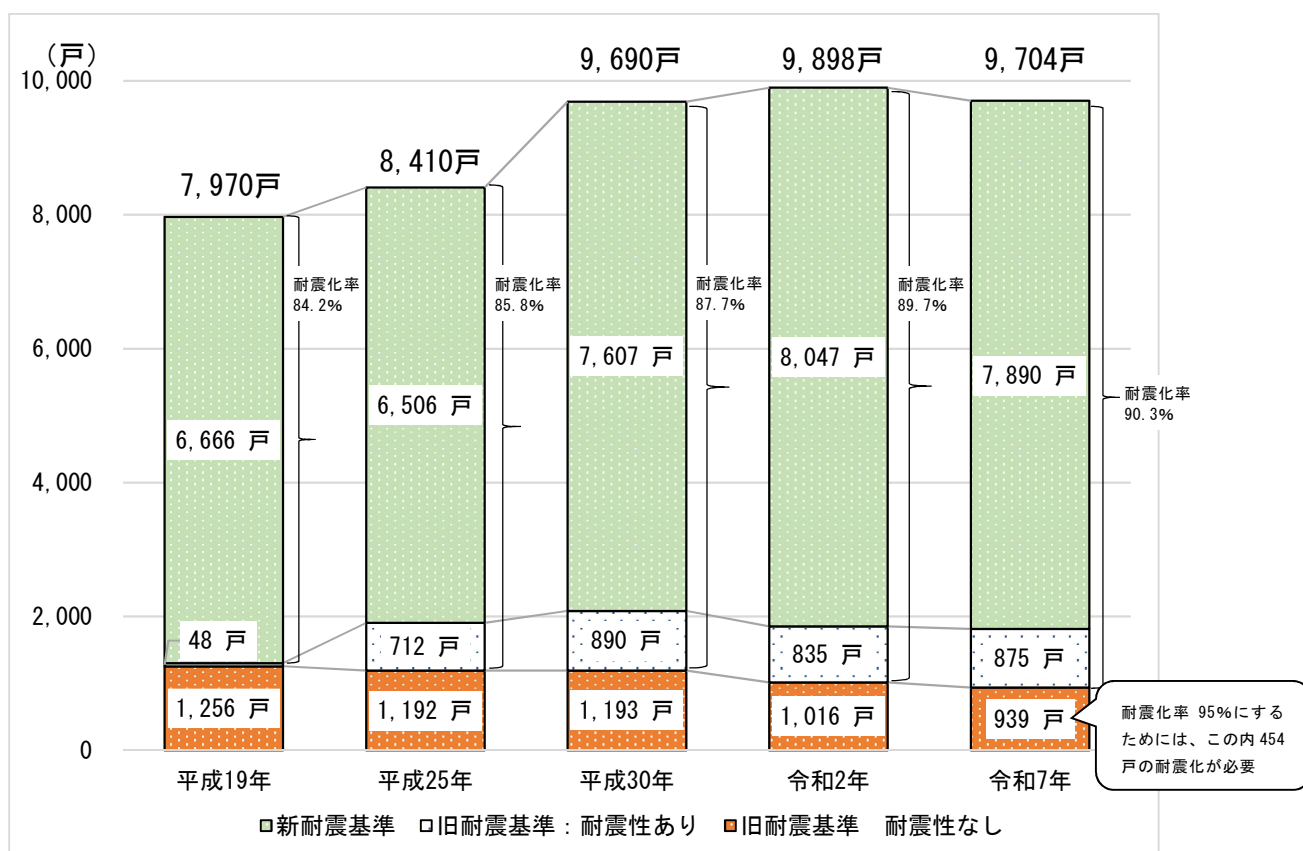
（戸）
10,000
8,000
6,000
4,000
2,000
0

7,970戸
8,410戸
9,690戸
9,898戸
9,704戸

耐震化率
84.2%
耐震化率
85.8%
耐震化率
87.7%
耐震化率
89.7%
耐震化率
90.3%

6,666 戸
6,506 戸
7,607 戸
8,047 戸
7,890 戸

48 戸
712 戸
890 戸
835 戸
875 戸

1,256 戸
1,192 戸
1,193 戸
1,016 戸
939 戸

耐震化率 95%にするためには、この内 454 戸の耐震化が必要

平成19年
平成25年
平成30年
令和2年
令和7年

新耐震基準　旧耐震基準：耐震性あり　旧耐震基準　耐震性なし